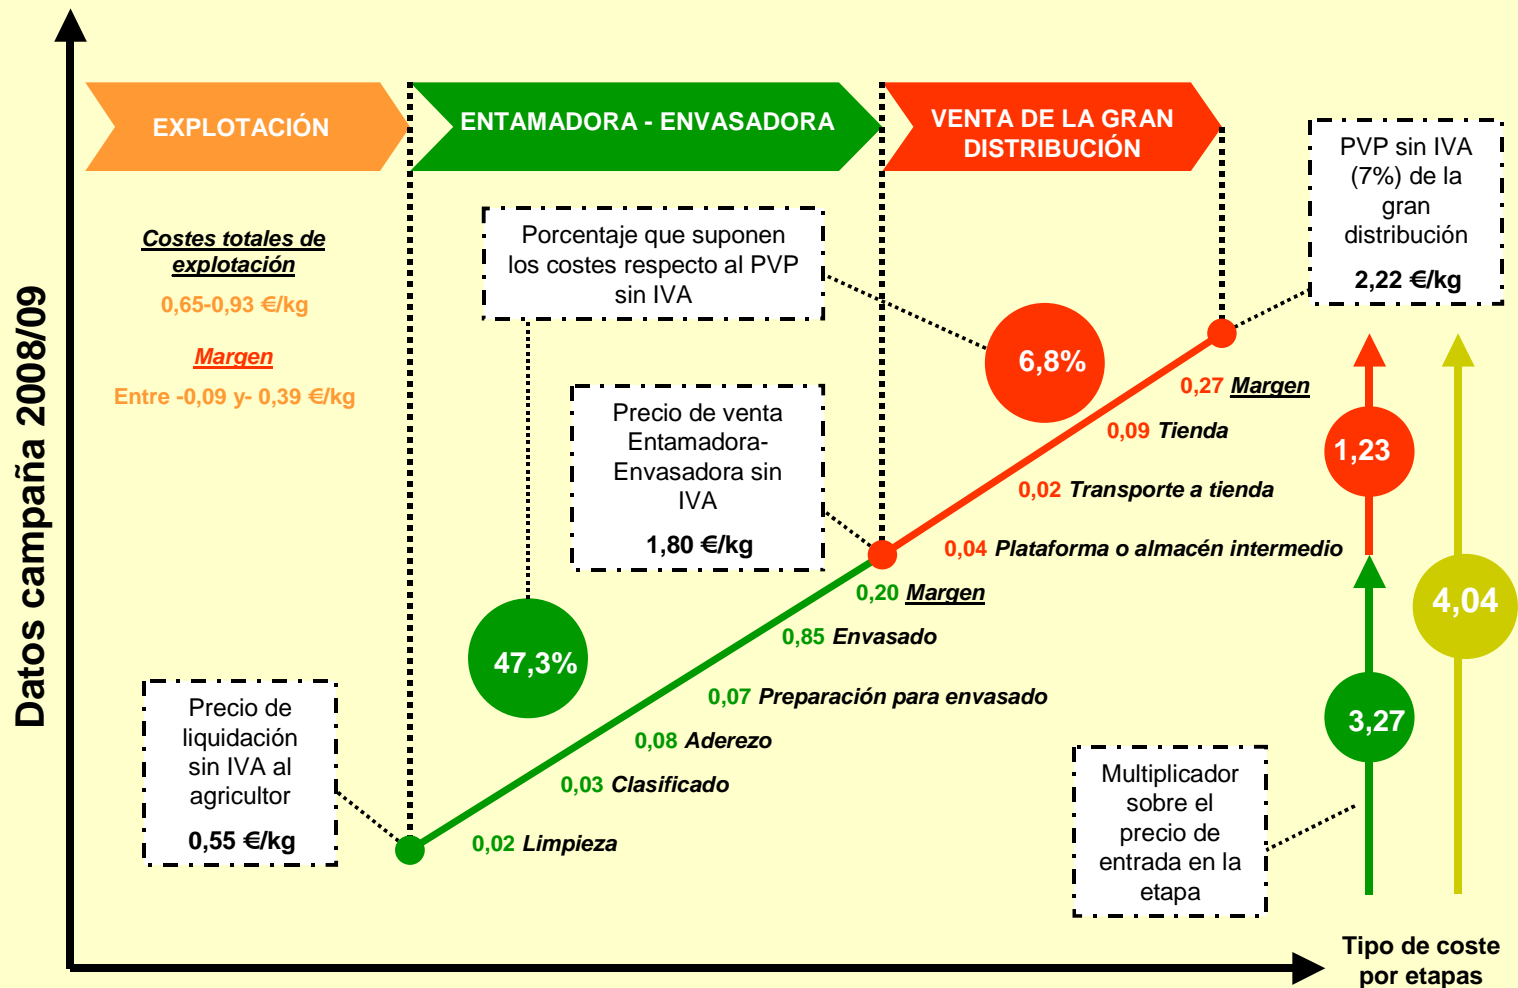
Datos campaña 2008/09

EXPLOTACIÓN

ENTAMADORA - ENVASADORA

VENTA DE LA GRAN DISTRIBUCIÓN

PVP sin IVA (7%) de la gran distribución

2,22 €/kg

Costes totales de explotación

0,65-0,93 €/kg

Margen

Entre -0,09 y- 0,39 €/kg

Porcentaje que suponen los costes respecto al PVP sin IVA

6,8%

0,27 Margen

0,09 Tienda

Precio de venta Entamadora-Envasadora sin IVA

1,80 €/kg

1,23

0,02 Transporte a tienda

0,04 Plataforma o almacén intermedio

0,20 Margen

4,04

0,85 Envasado

47,3%

0,07 Preparación para envasado

0,08 Aderezo

3,27

Precio de liquidación sin IVA al agricultor

0,55 €/kg

0,03 Clasificado

0,02 Limpieza

Multiplicador sobre el precio de entrada en la etapa

Tipo de coste por etapas